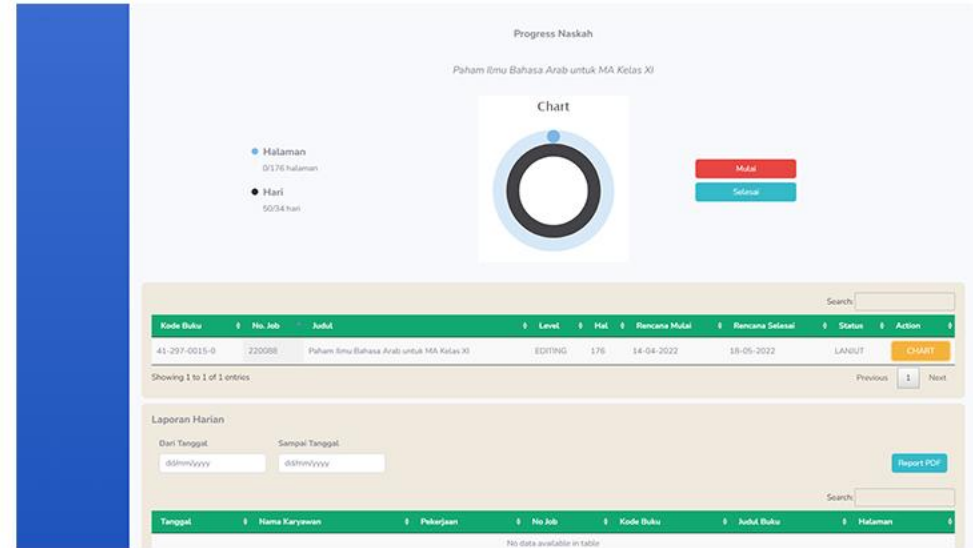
Progress Naskah

Paham Ilmu Bahasa Arab untuk MA Kelas XI

Chart

Halaman
0/176 halaman

Hari
50/34 hari

Mulai

Selesai

Search:

| Kode Buku | No. Job | Judul | Level | Hal | Rencana Mulai | Rencana Selesai | Status | Action |
|---|---|---|---|---|---|---|---|---|
| 41-297-0015-0 | 220088 | Paham Ilmu Bahasa Arab untuk MA Kelas XI | EDITING | 176 | 14-04-2022 | 18-05-2022 | LANJUT | CHART |

Showing 1 to 1 of 1 entries

Previous 1 Next

Laporan Harian

Dari Tanggal
dd/mm/yyyy

Sampai Tanggal
dd/mm/yyyy

Report PDF

Search:

| Tanggal | Nama Karyawan | Pekerjaan | No Job | Kode Buku | Judul Buku | Halaman |
|---|---|---|---|---|---|---|
| No data available in table | | | | | | |